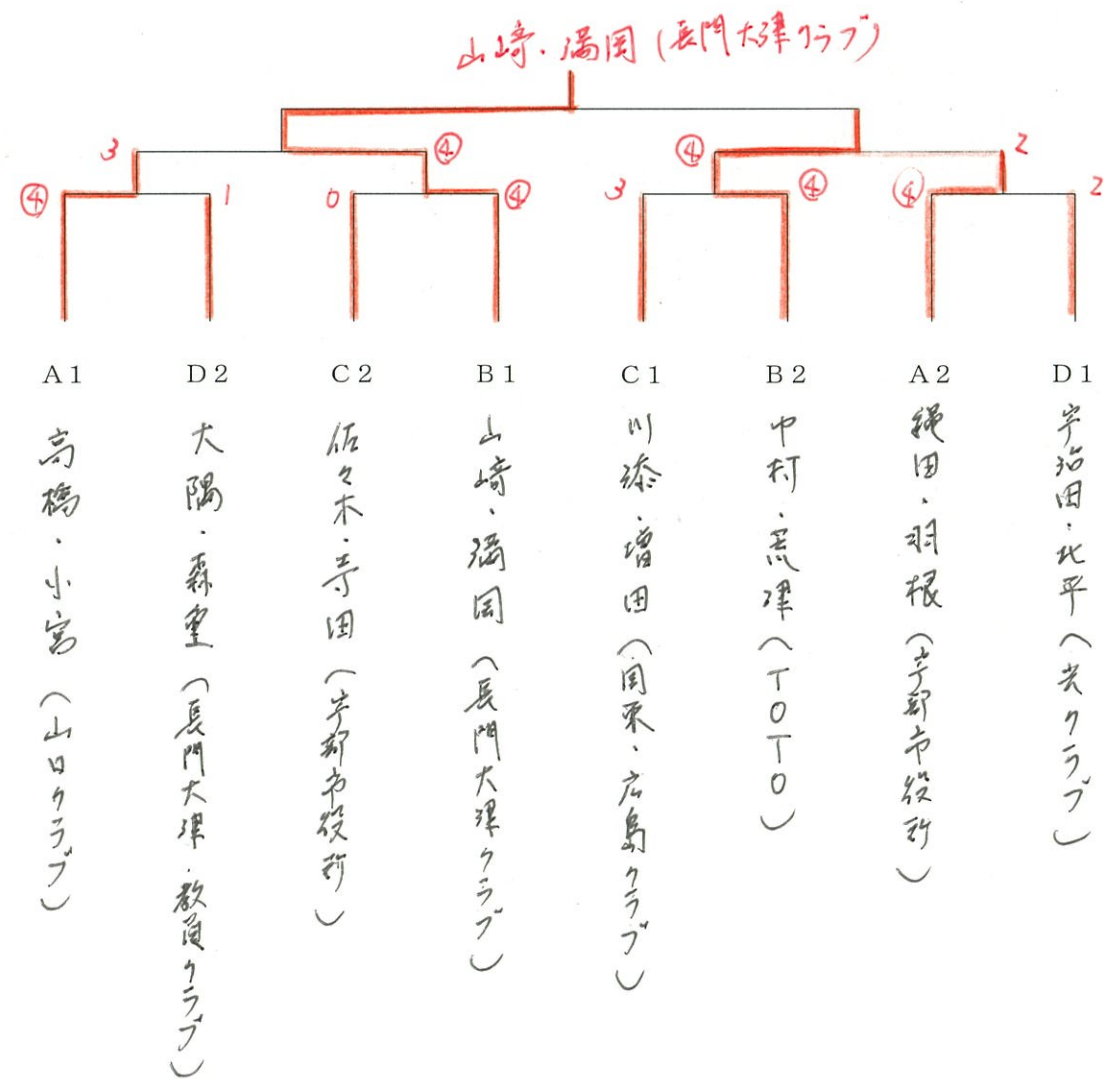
山崎・福岡（長門大津クラブ）

3 ④ ④ 2

④ 1 0 ④ 3 ④ ④ 2

A1 D2 C2 B1 C1 B2 A2 D1

高橋・小宮（山口クラブ）

大陽・森重（長門大津・教員クラブ）

佐々木・寺田（宇部市役所）

山崎・福岡（長門大津クラブ）

川添・増田（周東・広島クラブ）

中村・高津（TOTO）

縄田・羽根（宇部市役所）

宇治田・北平（光クラブ）